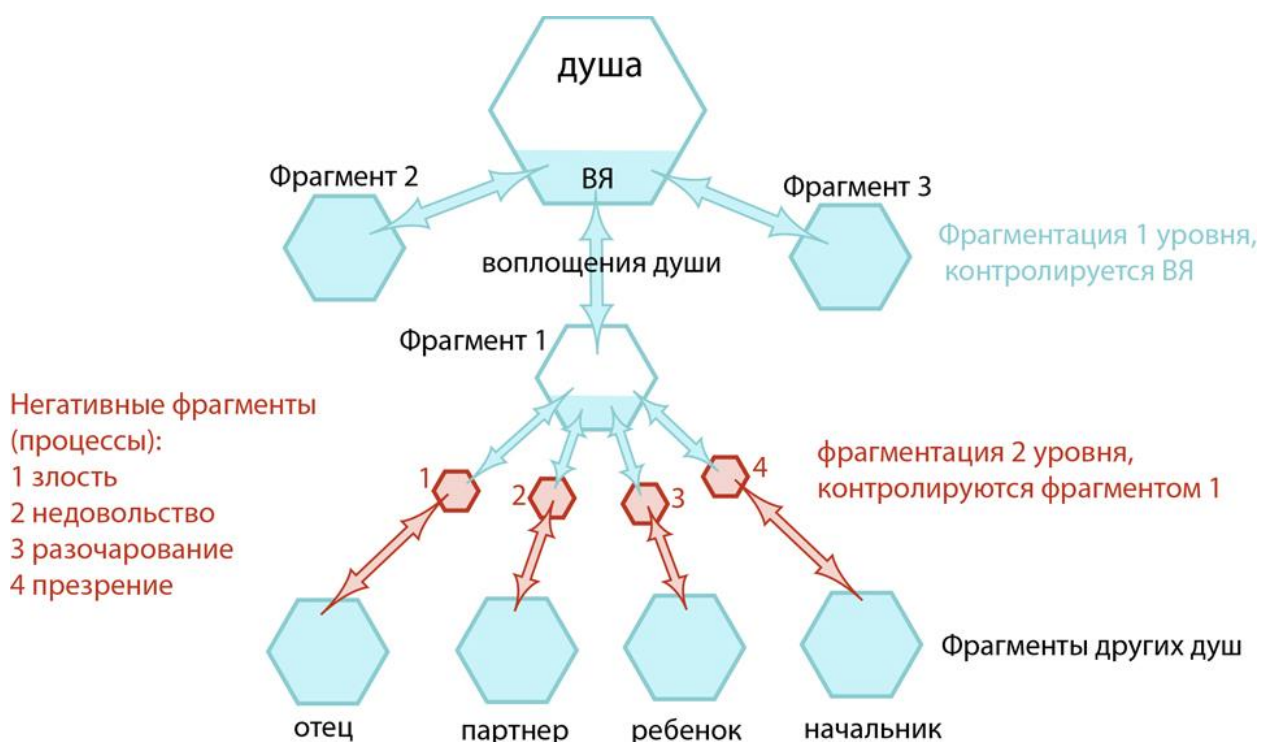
душа

ВЯ

Фрагмент 2

Фрагмент 3

Фрагментация 1 уровня, контролируется ВЯ

воплощения души

Фрагмент 1

Негативные фрагменты (процессы):
1 злость
2 недовольство
3 разочарование
4 презрение

1

2

3

4

фрагментация 2 уровня, контролируются фрагментом 1

Фрагменты других душ

отец

партнер

ребенок

начальник